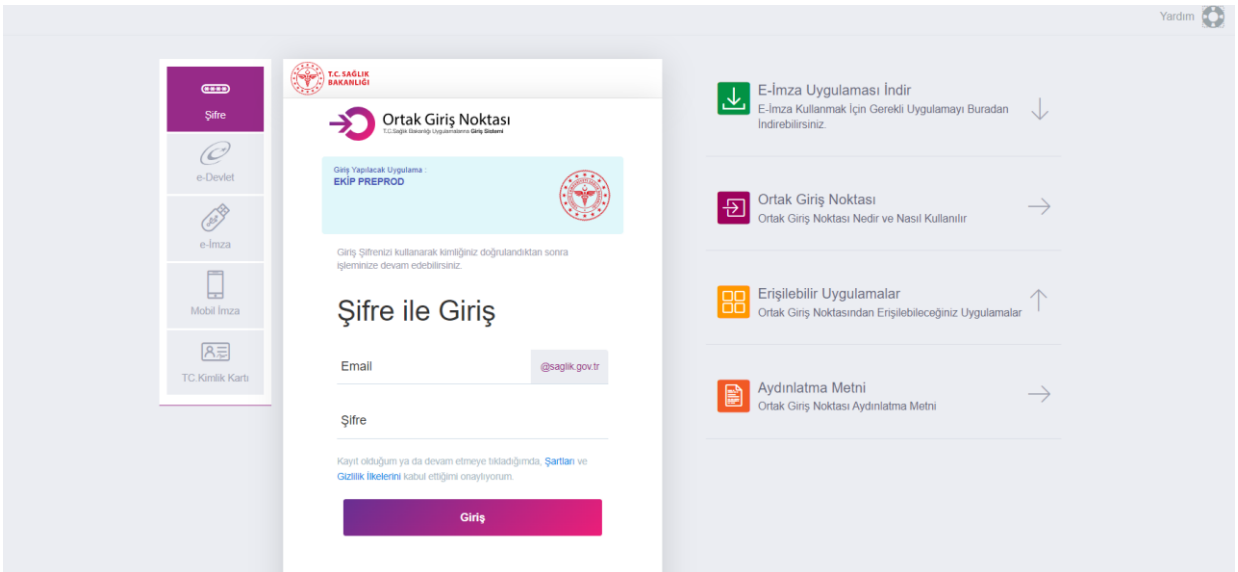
Yardım

Şifre

e-Devlet

e-İmza

Mobil İmza

TC.Kimlik Kartı

T.C. SAĞLIK BAKANLIĞI

Ortak Giriş Noktası
T.C.Sağlık Bakanlığı Uygulamalarına Giriş Sistemi

Giriş Yapılacak Uygulama :
EKİP PREPROD

Giriş Şifrenizi kullanarak kimliğiniz doğrulandıktan sonra işleminize devam edebilirsiniz.

Şifre ile Giriş

Email
@saglik.gov.tr

Şifre

Kayıt olduğum ya da devam etmeye tıkladığımda, Şartları ve Gizlilik İlkelerini kabul ettiğimi onaylıyorum.

Giriş

E-İmza Uygulaması İndir
E-İmza Kullanmak İçin Gerekli Uygulamayı Buradan İndirebilirsiniz.

Ortak Giriş Noktası
Ortak Giriş Noktası Nedir ve Nasıl Kullanılır

Erişilebilir Uygulamalar
Ortak Giriş Noktasından Erişilebileceğiniz Uygulamalar

Aydınlatma Metni
Ortak Giriş Noktası Aydınlatma Metni